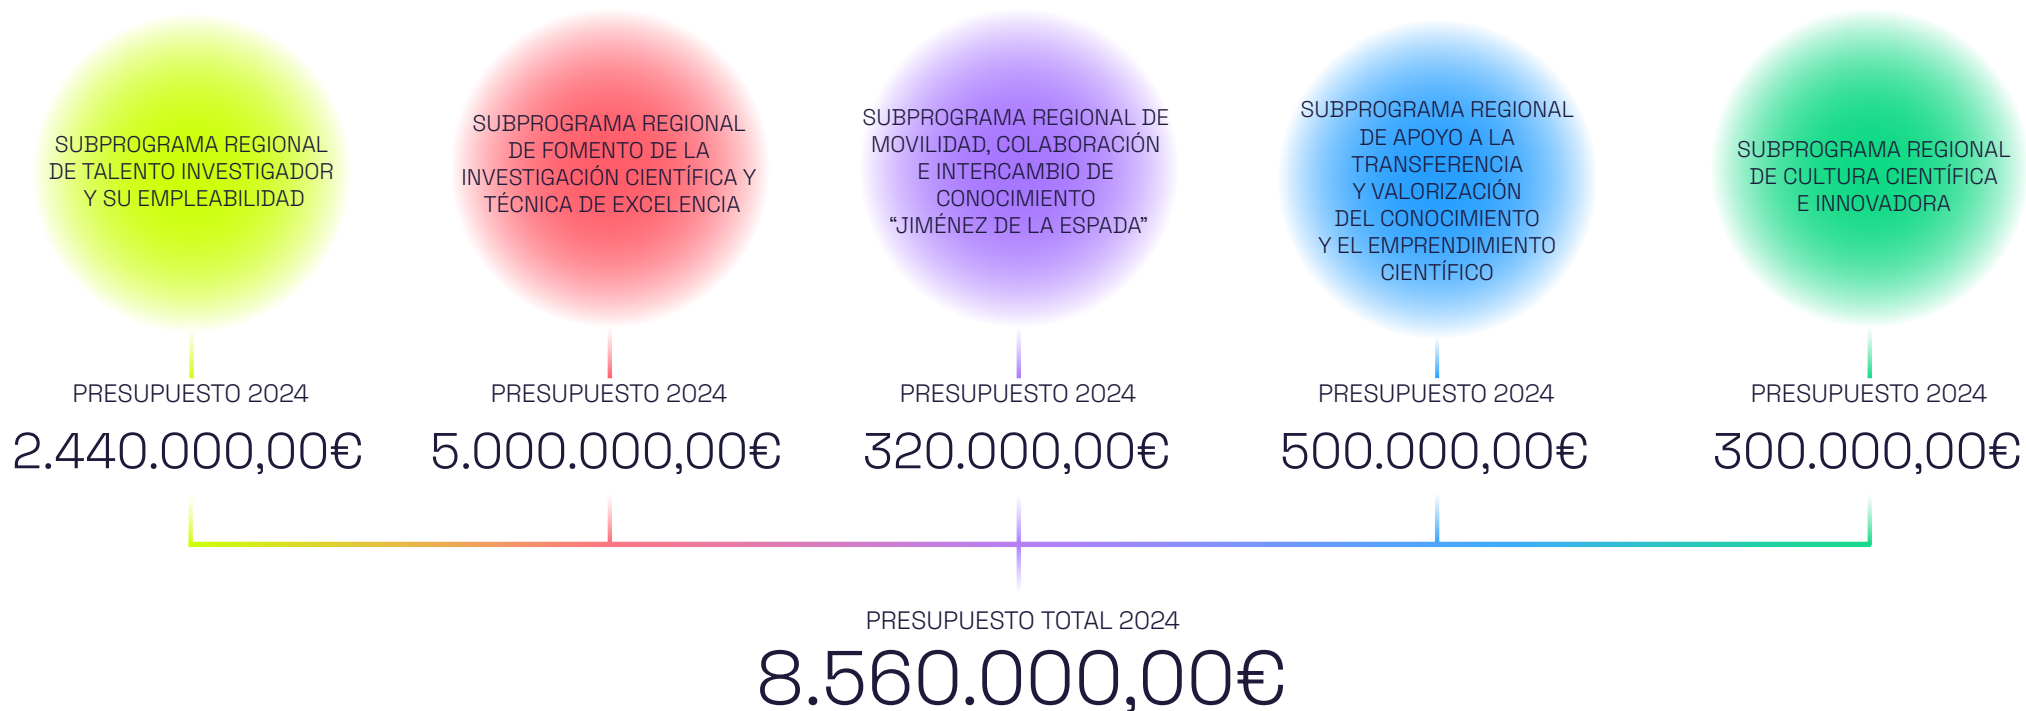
SUBPROGRAMA REGIONAL DE TALENTO INVESTIGADOR Y SU EMPLEABILIDAD

PRESUPUESTO 2024

2.440.000,00€

SUBPROGRAMA REGIONAL DE FOMENTO DE LA INVESTIGACIÓN CIENTÍFICA Y TÉCNICA DE EXCELENCIA

PRESUPUESTO 2024

5.000.000,00€

SUBPROGRAMA REGIONAL DE MOVILIDAD, COLABORACIÓN E INTERCAMBIO DE CONOCIMIENTO “JIMÉNEZ DE LA ESPADA”

PRESUPUESTO 2024

320.000,00€

SUBPROGRAMA REGIONAL DE APOYO A LA TRANSFERENCIA Y VALORIZACIÓN DEL CONOCIMIENTO Y EL EMPRENDIMIENTO CIENTÍFICO

PRESUPUESTO 2024

500.000,00€

SUBPROGRAMA REGIONAL DE CULTURA CIENTÍFICA E INNOVADORA

PRESUPUESTO 2024

300.000,00€

PRESUPUESTO TOTAL 2024

8.560.000,00€